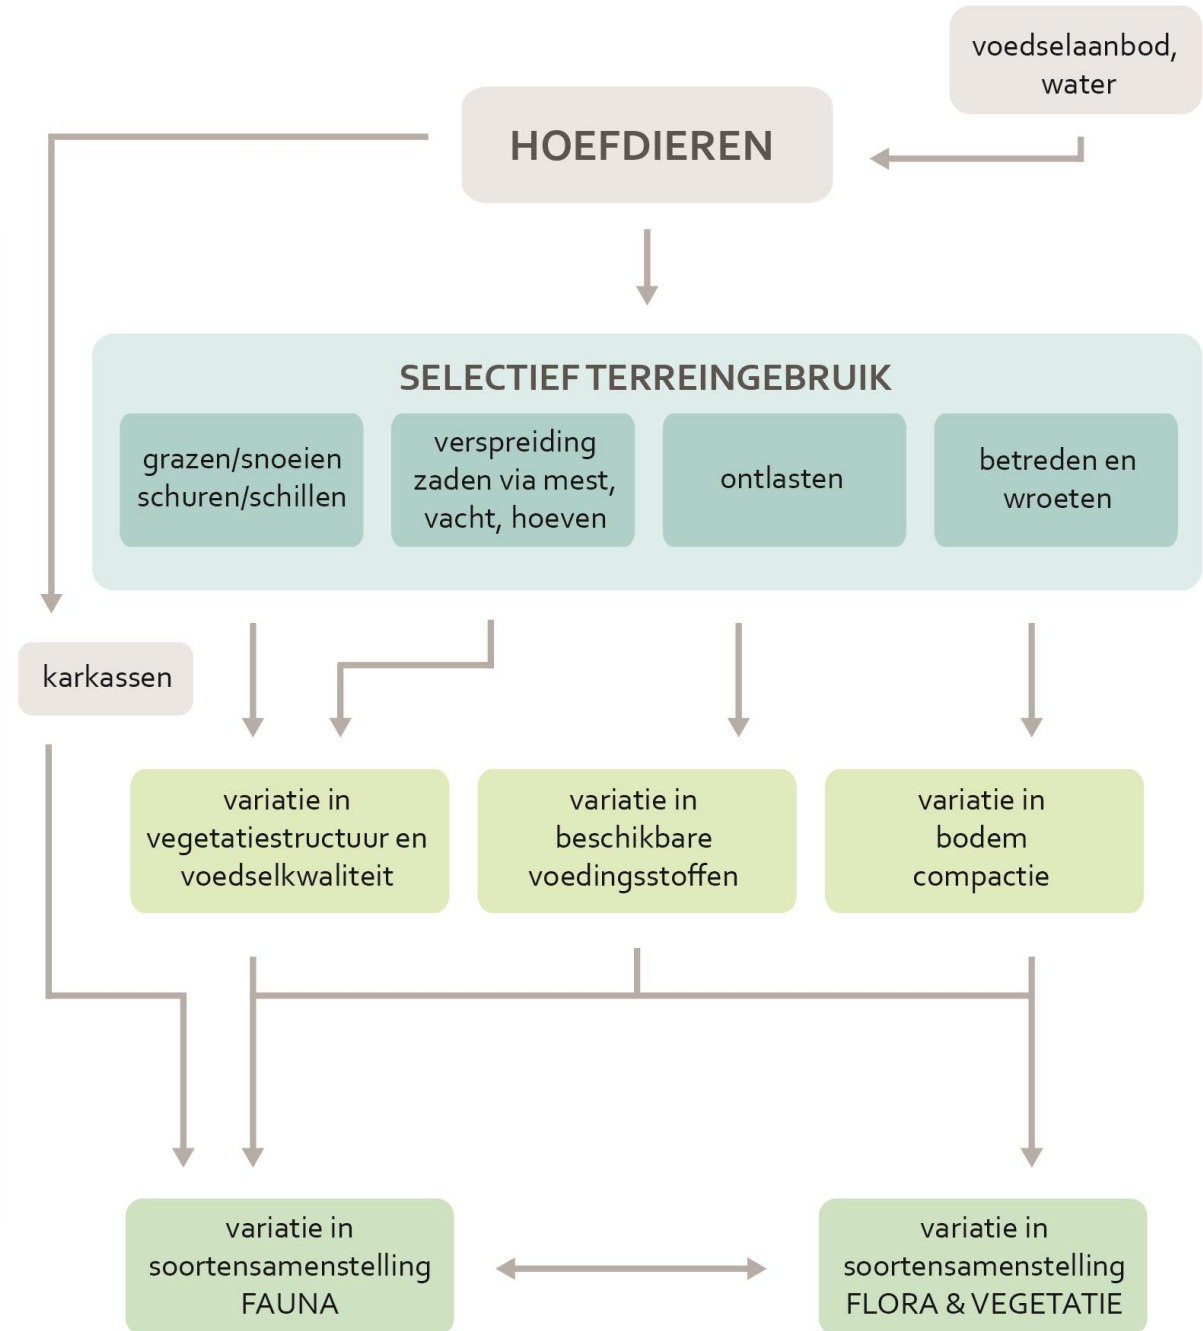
voedselaanbod, water

HOEFDIEREN

SELECTIEF TERREINGEBRUIK

grazen/snoeien schuren/schillen

verspreiding zaden via mest, vacht, hoeven

ontlasten

betreden en wroeten

karkassen

variatie in vegetatiestructuur en voedselkwaliteit

variatie in beschikbare voedingsstoffen

variatie in bodem compactie

variatie in soortensamenstelling FAUNA

variatie in soortensamenstelling FLORA & VEGETATIE